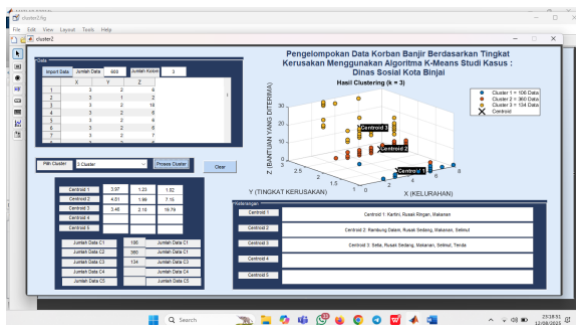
cluster2.fig
File Edit View Layout Tools Help
cluster2

Pengelompokan Data Korban Banjir Berdasarkan Tingkat Kerusakan Menggunakan Algoritma K-Means Studi Kasus : Dinas Sosial Kota Binjai

Data
Import Data
Jumlah Data
600
Jumlah Kolom
3

| | X | Y | Z |
|---|---|---|---|
| 1 | 5 | 2 | 6 |
| 2 | 3 | 1 | 2 |
| 3 | 3 | 2 | 16 |
| 4 | 3 | 2 | 6 |
| 5 | 3 | 2 | 6 |
| 6 | 3 | 2 | 6 |
| 7 | 3 | 2 | 6 |

Pilih Cluster
3 Cluster
Proses Cluster
Clear

Hasil Clustering (k = 3)
Cluster 1 = 106 Data
Cluster 2 = 360 Data
Cluster 3 = 134 Data
Centroid
Centroid 3
Centroid 2
Centroid 1
Z (BANTUAN YANG DITERIMA)
Y (TINGKAT KERUSAKAN)
X (KELURAHAN)
30
20
10
0
3
2.5
2
1.5
1
2
4
6
8

| Centroid 1 | 3.97 | 1.23 | 1.82 |
|---|---|---|---|
| Centroid 2 | 4.01 | 1.99 | 7.15 |
| Centroid 3 | 3.46 | 2.18 | 19.79 |
| Centroid 4 | | | |
| Centroid 5 | | | |

| Jumlah Data C1 | 106 | Jumlah Data C1 |
|---|---|---|
| Jumlah Data C2 | 360 | Jumlah Data C2 |
| Jumlah Data C3 | 134 | Jumlah Data C3 |
| Jumlah Data C4 | | Jumlah Data C4 |
| Jumlah Data C5 | | Jumlah Data C5 |

Keterangan
Centroid 1 | Centroid 1: Karbhi, Rusak Ringan, Makanan
Centroid 2 | Centroid 2: Rambung Dalam, Rusak Sedang, Makanan, Selimut
Centroid 3 | Centroid 3: Setia, Rusak Sedang, Makanan, Selimut, Tenda
Centroid 4 |
Centroid 5 |

Search
23:18:51
12/08/2023